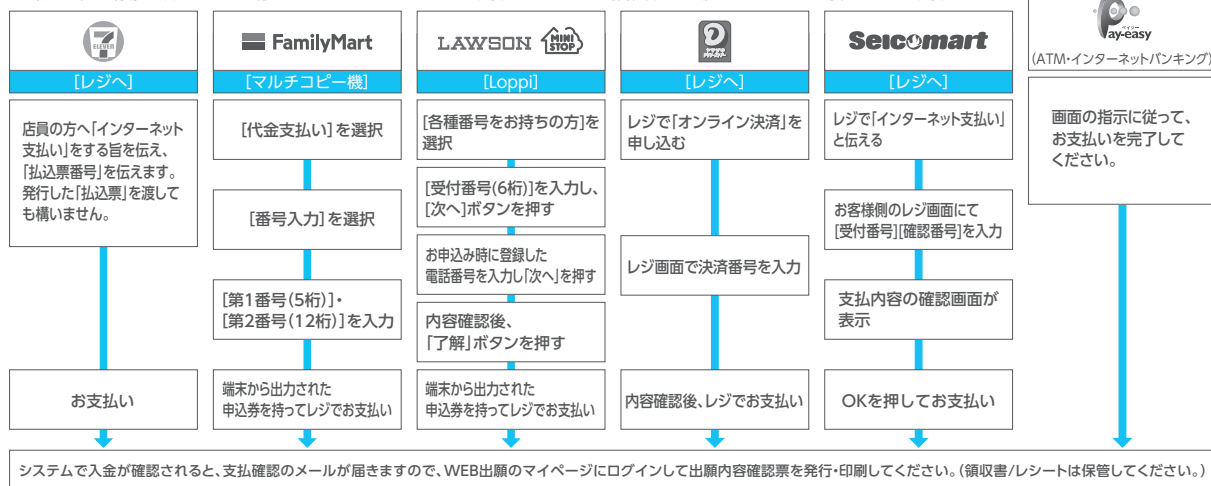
ELEVEN

FamilyMart

LAWSON MINI STOP

Seicomart

ペイジー Pay-easy

[レジへ]

[マルチコピー機]

[Loppi]

[レジへ]

[レジへ]

(ATM・インターネットバンキング)

店員の方へ「インターネット支払い」をする旨を伝え、「払込票番号」を伝えます。発行した「払込票」を渡しても構いません。

お支払い

[代金支払い]を選択

[番号入力]を選択

[第1番号(5桁)]・[第2番号(12桁)]を入力

端末から出力された申込券を持ってレジでお支払い

[各種番号をお持ちの方]を選択

[受付番号(6桁)]を入力し、[次へ]ボタンを押す

お申込み時に登録した電話番号を入力し「次へ」を押す

内容確認後、「了解」ボタンを押す

端末から出力された申込券を持ってレジでお支払い

レジで「オンライン決済」を申し込む

レジ画面で決済番号を入力

内容確認後、レジでお支払い

レジで「インターネット支払い」と伝える

お客様側のレジ画面にて[受付番号][確認番号]を入力

支払内容の確認画面が表示

OKを押してお支払い

画面の指示に従って、お支払いを完了してください。

システムで入金が確認されると、支払確認のメールが届きますので、WEB出願のマイページにログインして出願内容確認票を発行・印刷してください。(領収書/レシートは保管してください。)